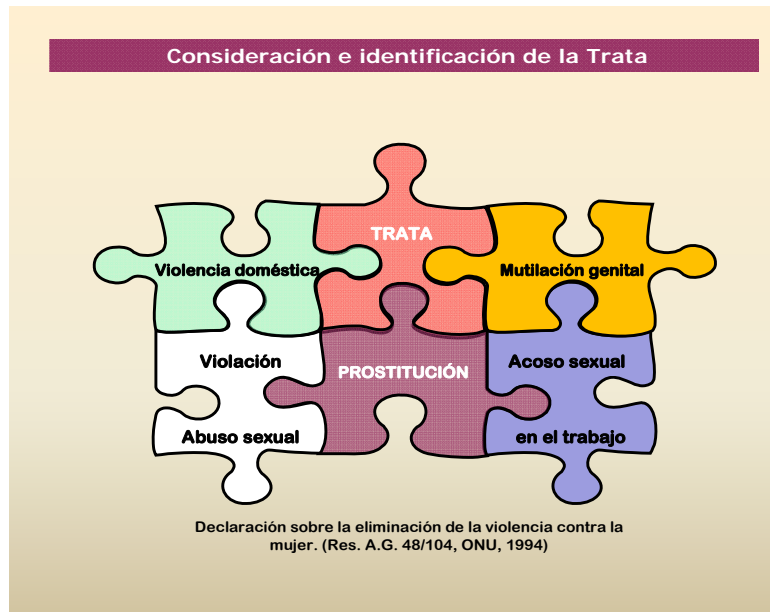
Consideración e identificación de la Trata

TRATA

Violencia doméstica

Mutilación genital

Violación

PROSTITUCIÓN

Acoso sexual

Abuso sexual

en el trabajo

Declaración sobre la eliminación de la violencia contra la mujer. (Res. A.G. 48/104, ONU, 1994)